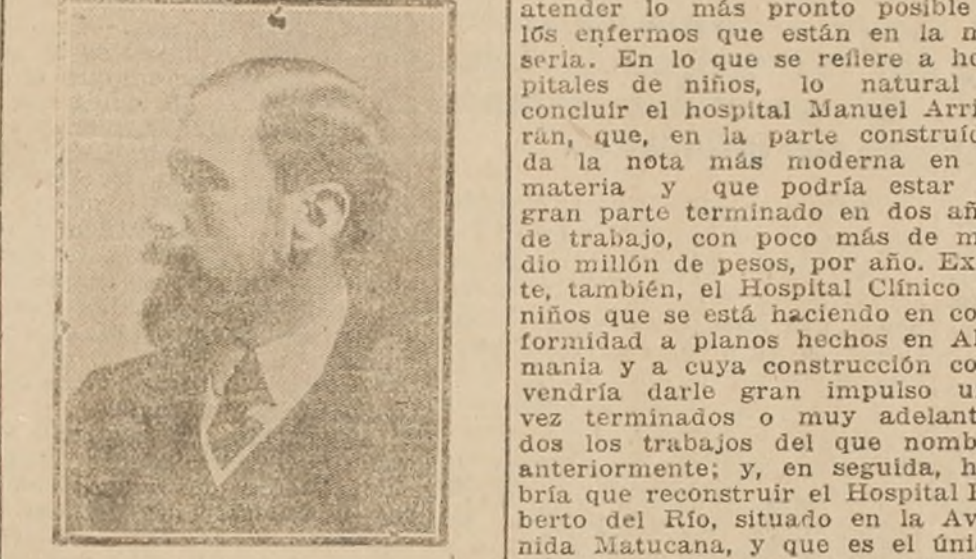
atender lo más pronto posible los enfermos que están en la m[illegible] seria. En lo que se refiere a ho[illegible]pitales de niños, lo natural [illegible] concluir el hospital Manuel Arri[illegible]rán, que, en la parte construí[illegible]da la nota más moderna en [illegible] materia y que podría estar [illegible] gran parte terminado en dos añ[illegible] de trabajo, con poco más de m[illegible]dio millón de pesos, por año. Ex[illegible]te, también, el Hospital Clínico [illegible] niños que se está haciendo en co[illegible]formidad a planos hechos en Al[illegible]mania y a cuya construcción co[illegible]vendría darle gran impulso u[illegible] vez terminados o muy adelant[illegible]dos los trabajos del que nomb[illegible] anteriormente; y, en seguida, h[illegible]bría que reconstruir el Hospital R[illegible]berto del Río, situado en la Av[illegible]nida Matucana, y que es el úni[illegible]